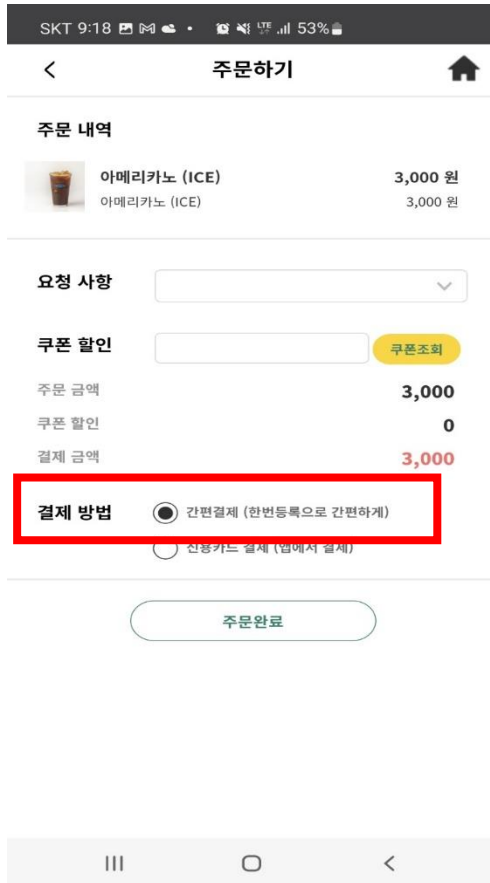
SKT 9:18 LTE 53%

<
주문하기

주문 내역

아메리카노 (ICE)
3,000 원
아메리카노 (ICE)
3,000 원

요청 사항

쿠폰 할인
쿠폰조회

주문 금액
3,000
쿠폰 할인
0
결제 금액
3,000

결제 방법
간편결제 (한번등록으로 간편하게)
신용카드 결제 (웹에서 결제)

주문완료

III
O
<